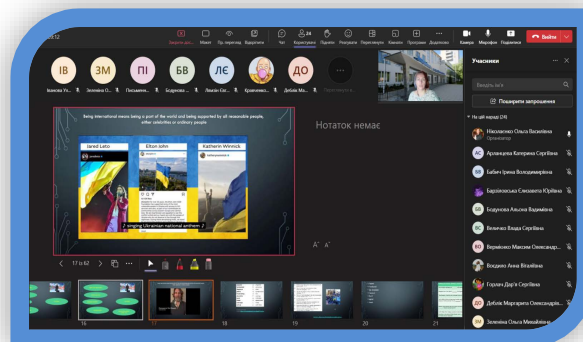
Being international means being a part of the world and being supported by all reasonable people, either celebrities or ordinary people

Jared Leto

Elton John

Katherin Winnick

/ singing Ukrainian national anthem /

Нотаток немає

17 із 62

Учасники

Введіть ім'я

Поширити запрошення

На цій нараді (24)

Ніколаєнко Ольга Василівна
Організатор

Арланцева Катерина Сергіївна

Бабич Ірина Володимирівна

Бардзінська Єлизавета Юріївна

Бодунова Альона Вадимівна

Величко Влада Сергіївна

Верміенко Максим Олександр...

Вовденко Анна Віталіївна

Горлач Дар'я Сергіївна

Дебейк Маргарита Олександрів...

Зеленіна Ольга Михайлівна

Вийти

Камера

Мікрофон

Поділитися

Чат

Користувачі

Підняти

Реакції

Перегляд

Кімнати

Програми

Додатково

IB
ЗМ
ПІ
БВ
ЛЄ
ДО

Іванова Ус...
Зеленіна О...
Писаренк...
Бодунова...
Левчін Єлі...
Кравченко...
Дебейк Ма...

16
17
18
19
20
21